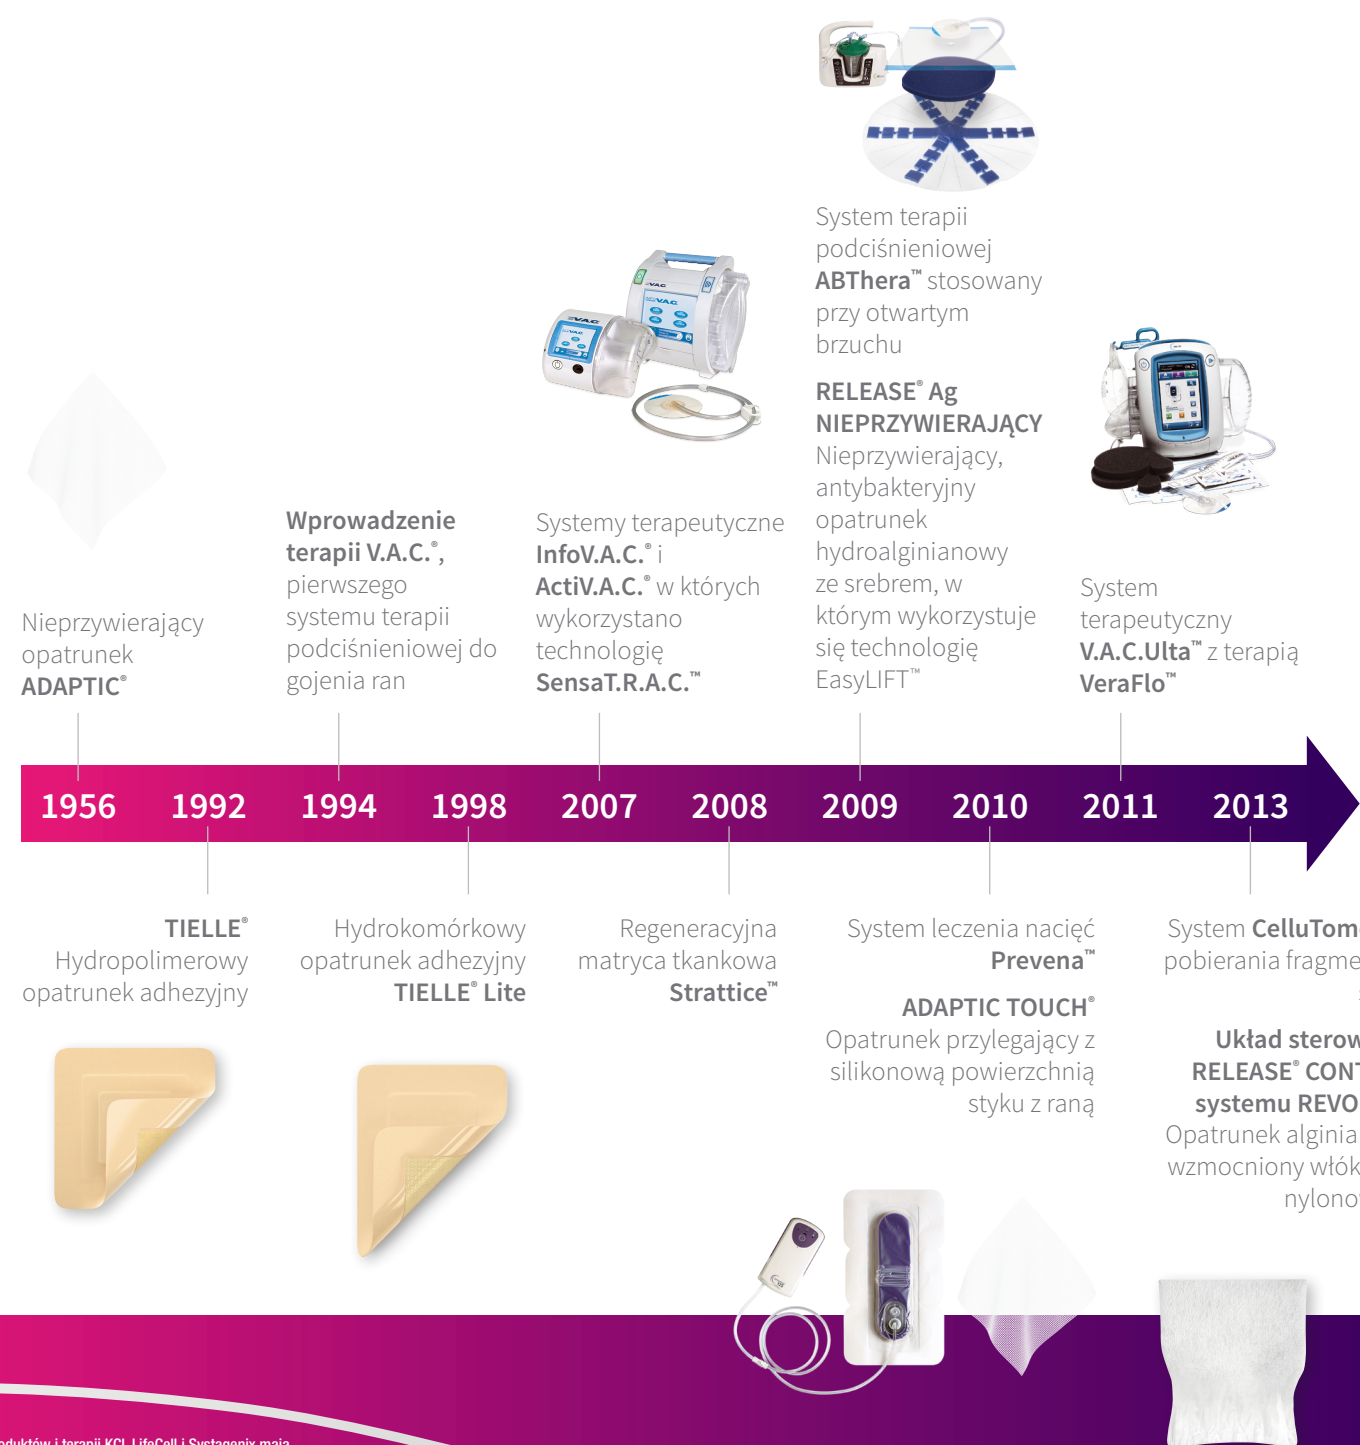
System terapii podciśnieniowej **ABThera™** stosowany przy otwartym brzuchu

**RELEASE® Ag NIEPRZYWIERAJĄCY** Nieprzywierający, antybakteryjny opatrunek hydroalginianowy ze srebrem, w którym wykorzystuje się technologię EasyLIFT™

Nieprzywierający opatrunek **ADAPTIC®**

**Wprowadzenie terapii V.A.C.®**, pierwszego systemu terapii podciśnieniowej do gojenia ran

Systemy terapeutyczne **InfoV.A.C.®** i **ActiV.A.C.®** w których wykorzystano technologię **SensaT.R.A.C.™**

System terapeutyczny **V.A.C.Ulta™** z terapią **VeraFlo™**

1956 1992 1994 1998 2007 2008 2009 2010 2011 2013

**TIELLE®** Hydropolimerowy opatrunek adhezyjny

Hydrokomórkowy opatrunek adhezyjny **TIELLE® Lite**

Regeneracyjna matryca tkankowa **Strattice™**

System leczenia nacięć **Prevena™**

**ADAPTIC TOUCH®** Opatrunek przylegający z silikonową powierzchnią styku z raną

System **CelluTom**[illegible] pobierania fragme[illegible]

**Układ sterow**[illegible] **RELEASE® CON**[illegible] **systemu REVO**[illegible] Opatrunek algini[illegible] wzmocniony włók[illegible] nylono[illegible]

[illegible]duktów i terapii KCI, LifeCell i Systagenix mają